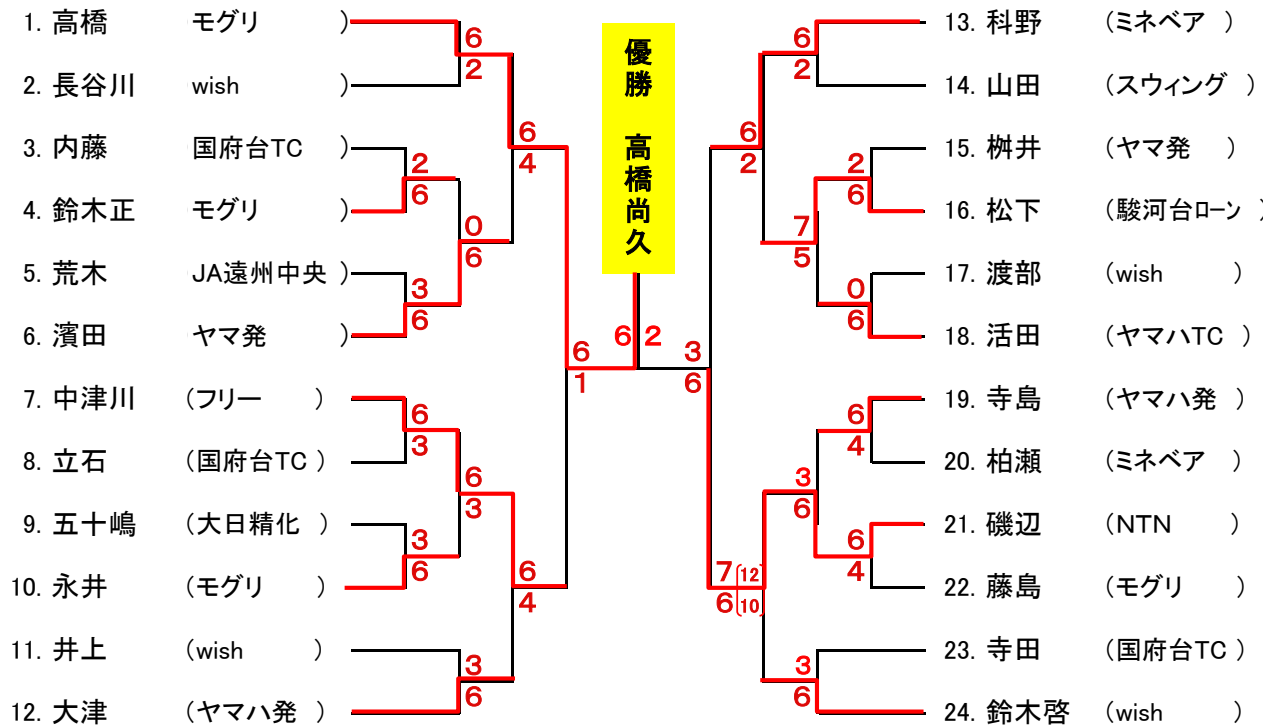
1. 高橋 モグリ )
2. 長谷川 wish )
3. 内藤 国府台TC )
4. 鈴木正 モグリ )
5. 荒木 JA遠州中央 )
6. 濱田 ヤマ発 )
7. 中津川 (フリー )
8. 立石 (国府台TC )
9. 五十嶋 (大日精化 )
10. 永井 (モグリ )
11. 井上 (wish )
12. 大津 (ヤマハ発 )

6
2
2
6
3
6
6
3
3
6
3
6
6
4
0
6
6
3
6
4
6
1

優勝
高橋尚久

6 2

3
6

6
2
6
2
2
6
7
5
0
6
6
4
3
6
6
4
7(12)
6(10)
3
6

13. 科野 (ミネベア )
14. 山田 (スウィング )
15. 桝井 (ヤマ発 )
16. 松下 (駿河台ローン )
17. 渡部 (wish )
18. 活田 (ヤマハTC )
19. 寺島 (ヤマハ発 )
20. 柏瀬 (ミネベア )
21. 磯辺 (NTN )
22. 藤島 (モグリ )
23. 寺田 (国府台TC )
24. 鈴木啓 (wish )